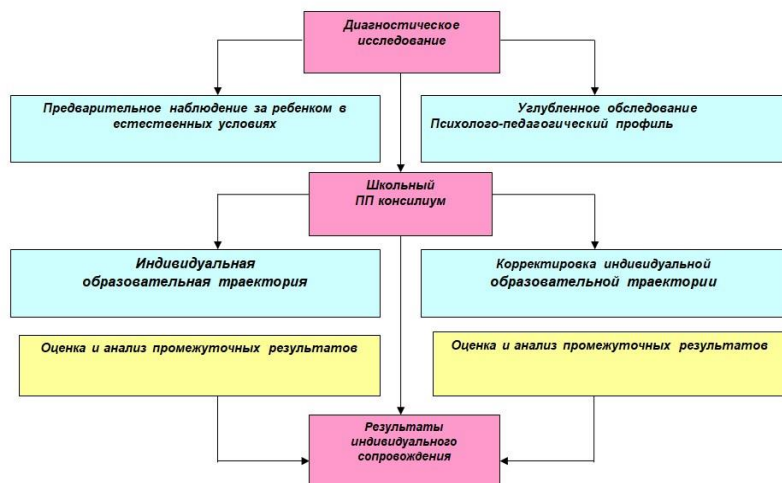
Диагностическое исследование

Предварительное наблюдение за ребенком в естественных условиях

Углубленное обследование Психолого-педагогический профиль

Школьный ПП консилиум

Индивидуальная образовательная траектория

Корректировка индивидуальной образовательной траектории

Оценка и анализ промежуточных результатов

Оценка и анализ промежуточных результатов

Результаты индивидуального сопровождения